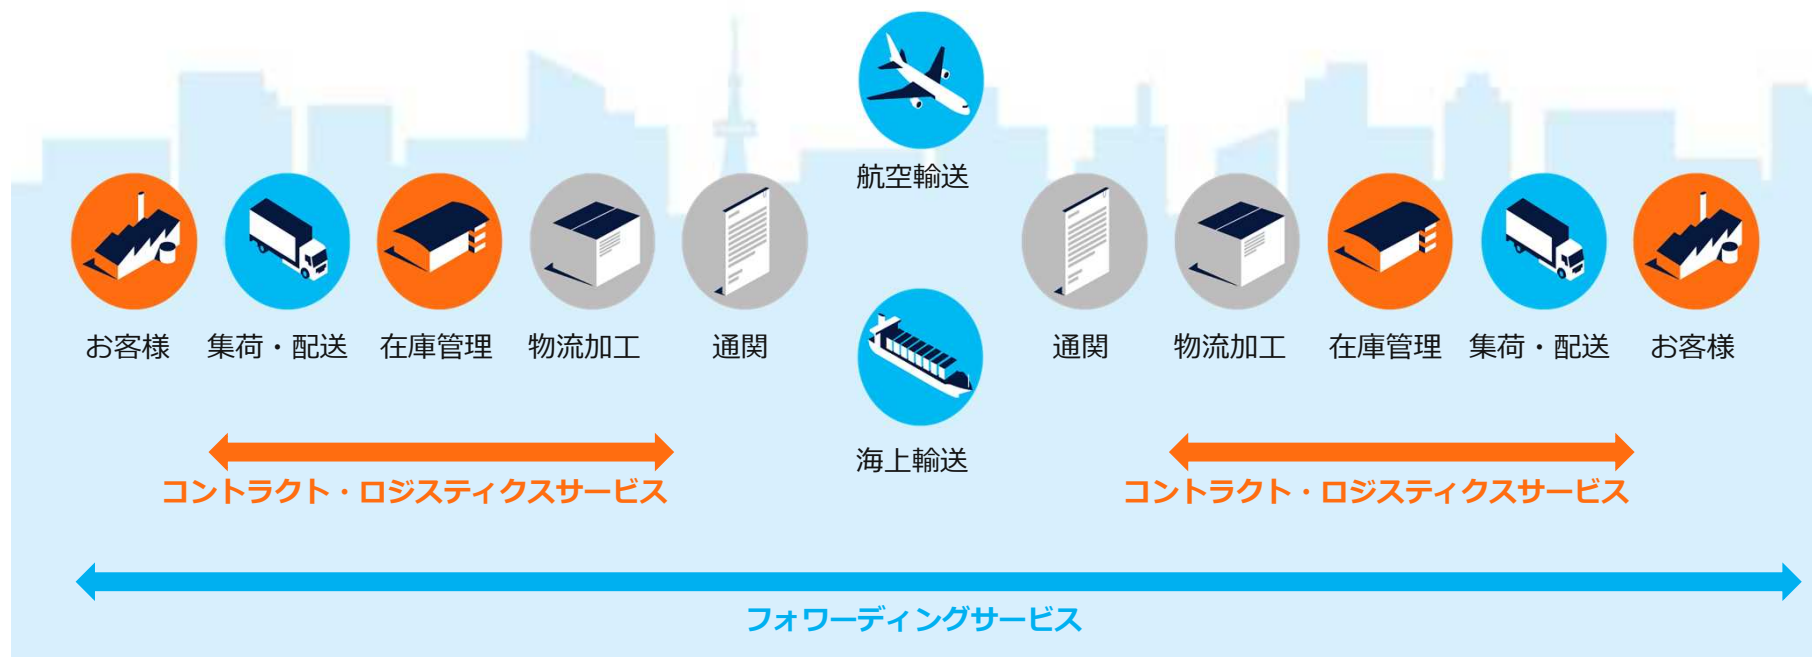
航空輸送

お客様　集荷・配送　在庫管理　物流加工　通関

通関　物流加工　在庫管理　集荷・配送　お客様

海上輸送

コントラクト・ロジスティクスサービス

コントラクト・ロジスティクスサービス

フォワーディングサービス